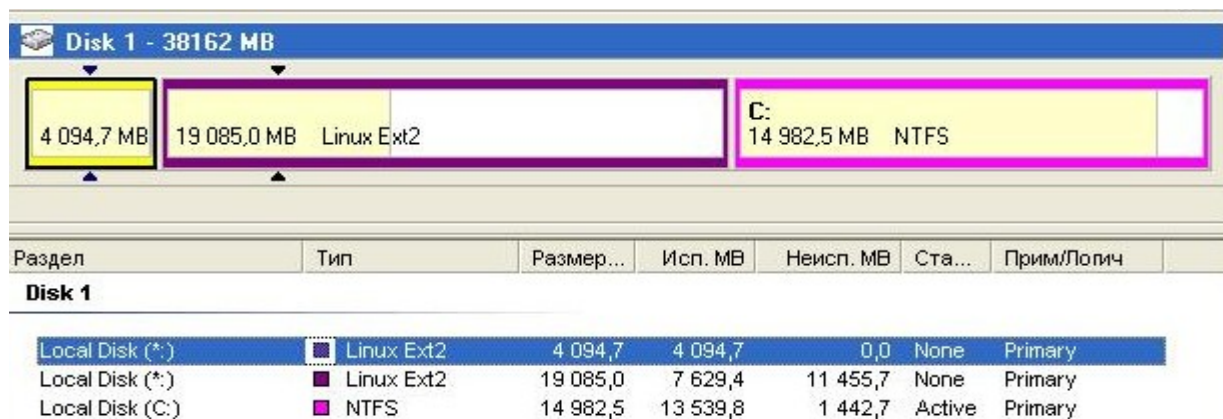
Disk 1 - 38162 MB

4 094,7 MB

19 085,0 MB Linux Ext2

C:
14 982,5 MB NTFS

| Раздел | Тип | Размер... | Исп. MB | Неисп. MB | Ста... | Прим/Логич |
|---|---|---|---|---|---|---|
| Disk 1 | | | | | | |
| Local Disk (*:) | Linux Ext2 | 4 094,7 | 4 094,7 | 0,0 | None | Primary |
| Local Disk (*:) | Linux Ext2 | 19 085,0 | 7 629,4 | 11 455,7 | None | Primary |
| Local Disk (C:) | NTFS | 14 982,5 | 13 539,8 | 1 442,7 | Active | Primary |